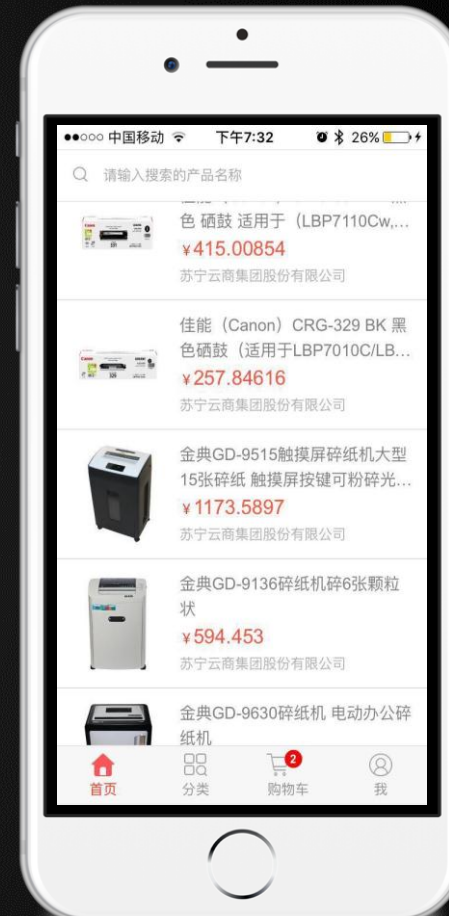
●●○○○ 中国移动 下午7:32 26%

请输入搜索的产品名称

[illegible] 色 硒鼓 适用于（LBP7110Cw,...
¥415.00854
苏宁云商集团股份有限公司

佳能（Canon）CRG-329 BK 黑色硒鼓（适用于LBP7010C/LB...
¥257.84616
苏宁云商集团股份有限公司

金典GD-9515触摸屏碎纸机大型15张碎纸 触摸屏按键可粉碎光...
¥1173.5897
苏宁云商集团股份有限公司

金典GD-9136碎纸机碎6张颗粒状
¥594.453
苏宁云商集团股份有限公司

金典GD-9630碎纸机 电动办公碎纸机

首页 分类 2 购物车 我